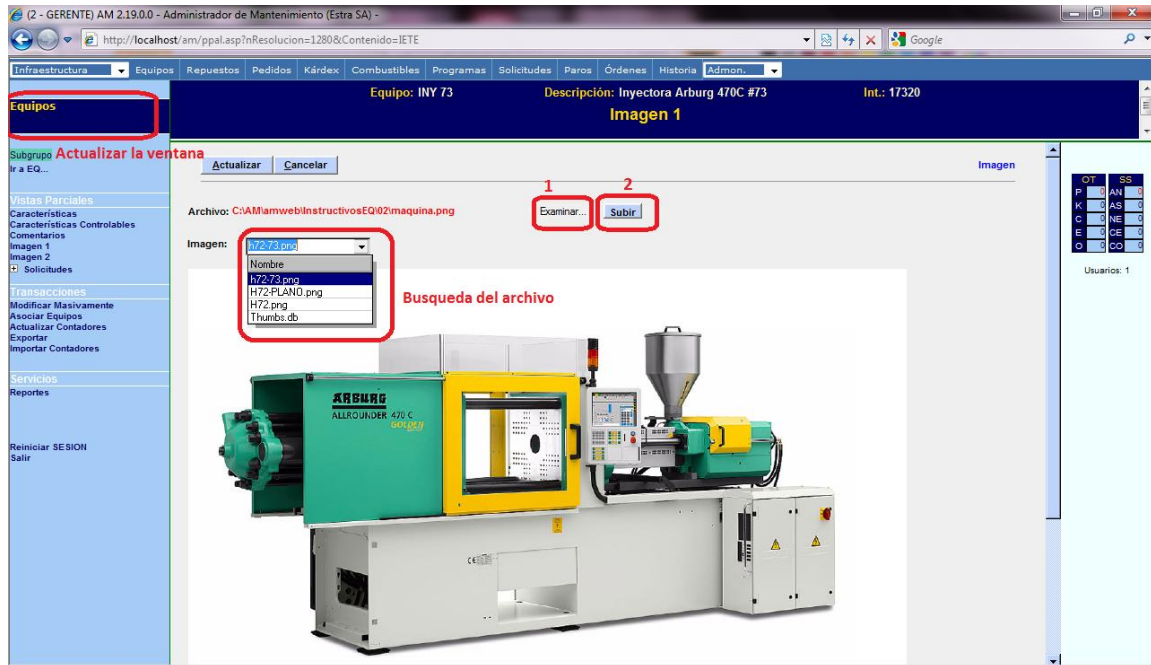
(2 - GERENTE) AM 2.19.0.0 - Administrador de Mantenimiento (Estra SA) -

http://localhost/am/ppal.asp?nResolucion=1280&Contenido=IETE

Google

Infraestructura | Equipos | Repuestos | Pedidos | Kárdex | Combustibles | Programas | Solicitudes | Paros | Órdenes | Historia | Admon.

Equipos

Equipo: INY 73 Descripción: Inyectora Arburg 470C #73 Int.: 17320

Imagen 1

Subgrupo Actualizar la ventana
Ir a EQ...

Vistas Parciales
Características
Características Controlables
Comentarios
Imagen 1
Imagen 2
Solicitudes

Transacciones
Modificar Masivamente
Asociar Equipos
Actualizar Contadores
Exportar
Importar Contadores

Servicios
Reportes

Reiniciar SESION
Salir

Actualizar Cancelar

Imagen

1 2

Archivo: C:\AM\amweb\InstructivosEQ\02\maquina.png Examinar... Subir

Imagen: h72-73.png

Nombre
h72-73.png
H72-PLANO.png
H72.png
Thumbs.db

Busqueda del archivo

ARBURG
ALLROUNDER 470 C
GOLDEN

| OT | | SS | |
|---|---|---|---|
| P | 0 | AN | 0 |
| K | 0 | AS | 0 |
| C | 0 | NE | 0 |
| E | 0 | CE | 0 |
| O | 0 | CO | 0 |

Usuarios: 1